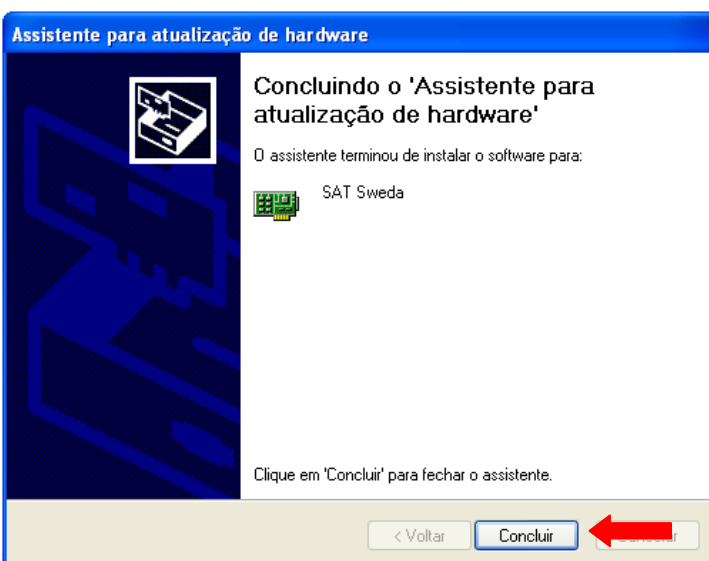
Assistente para atualização de hardware

Concluindo o 'Assistente para atualização de hardware'

O assistente terminou de instalar o software para:

SAT Sweda

Clique em 'Concluir' para fechar o assistente.

< Voltar

Concluir

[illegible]